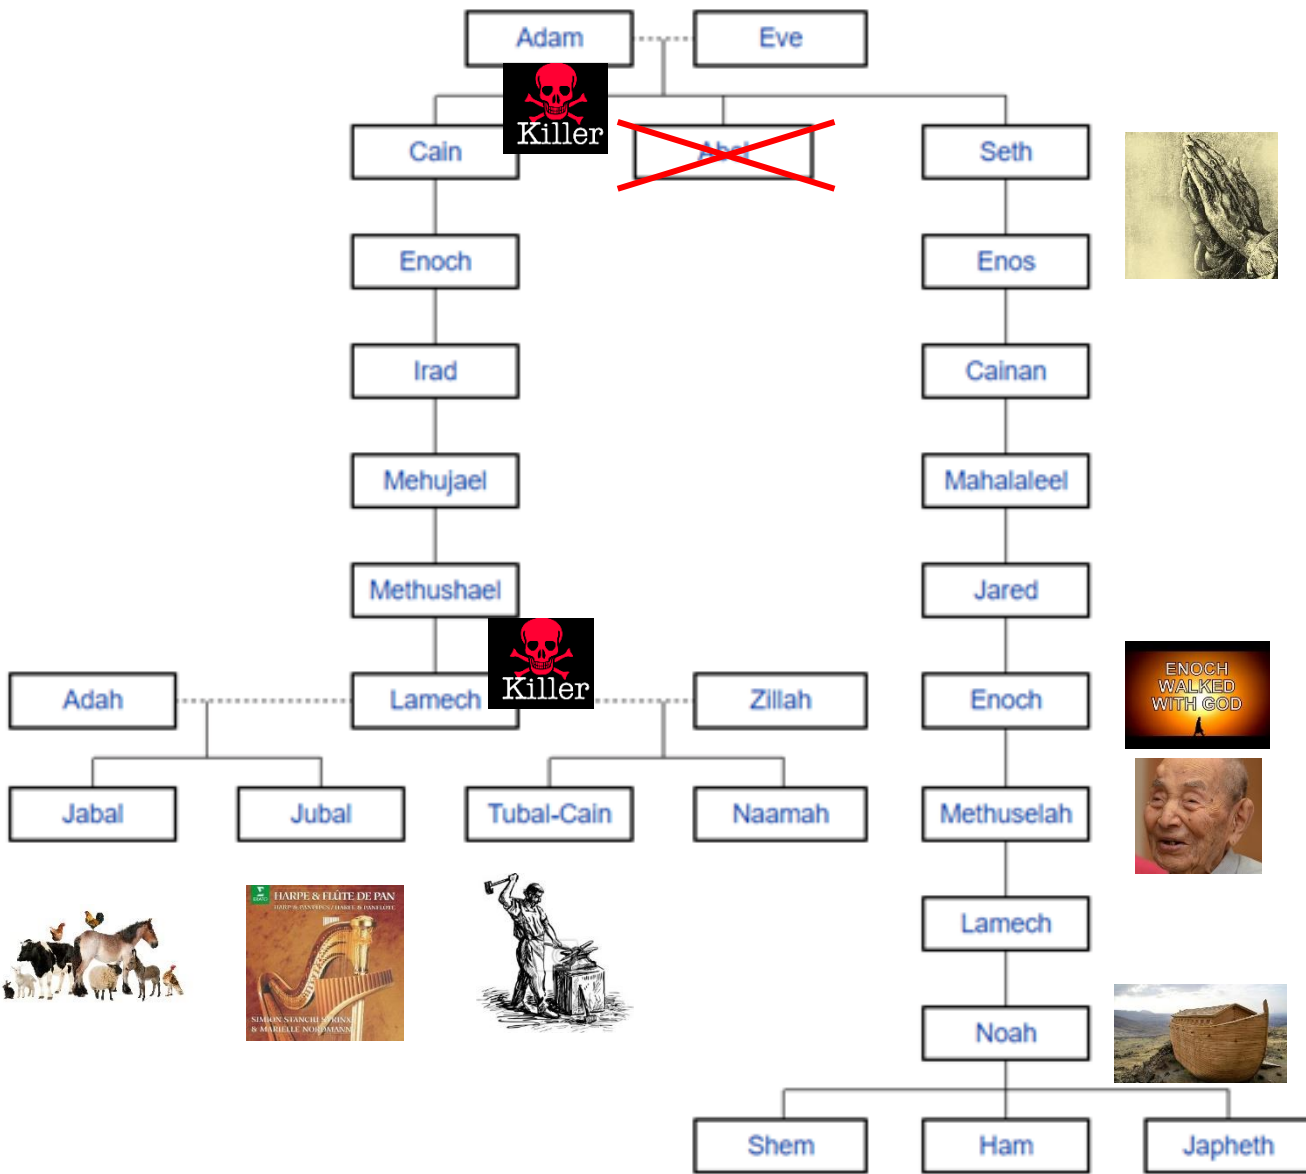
Adam
Eve
Killer
Cain
Abel
Seth
Enoch
Enos
Irad
Cainan
Mehujael
Mahalaleel
Methushael
Jared
Killer
Adah
Lamech
Zillah
Enoch
ENOCH WALKED WITH GOD
Jabal
Jubal
Tubal-Cain
Naamah
Methuselah
HARPE & FLÛTE DE PAN
HARPE & PAN PIPES / HARFE & PANFLÖTE
SIMON STANCIU SYRINX & MARIELLE NORDMANN
Lamech
Noah
Shem
Ham
Japheth